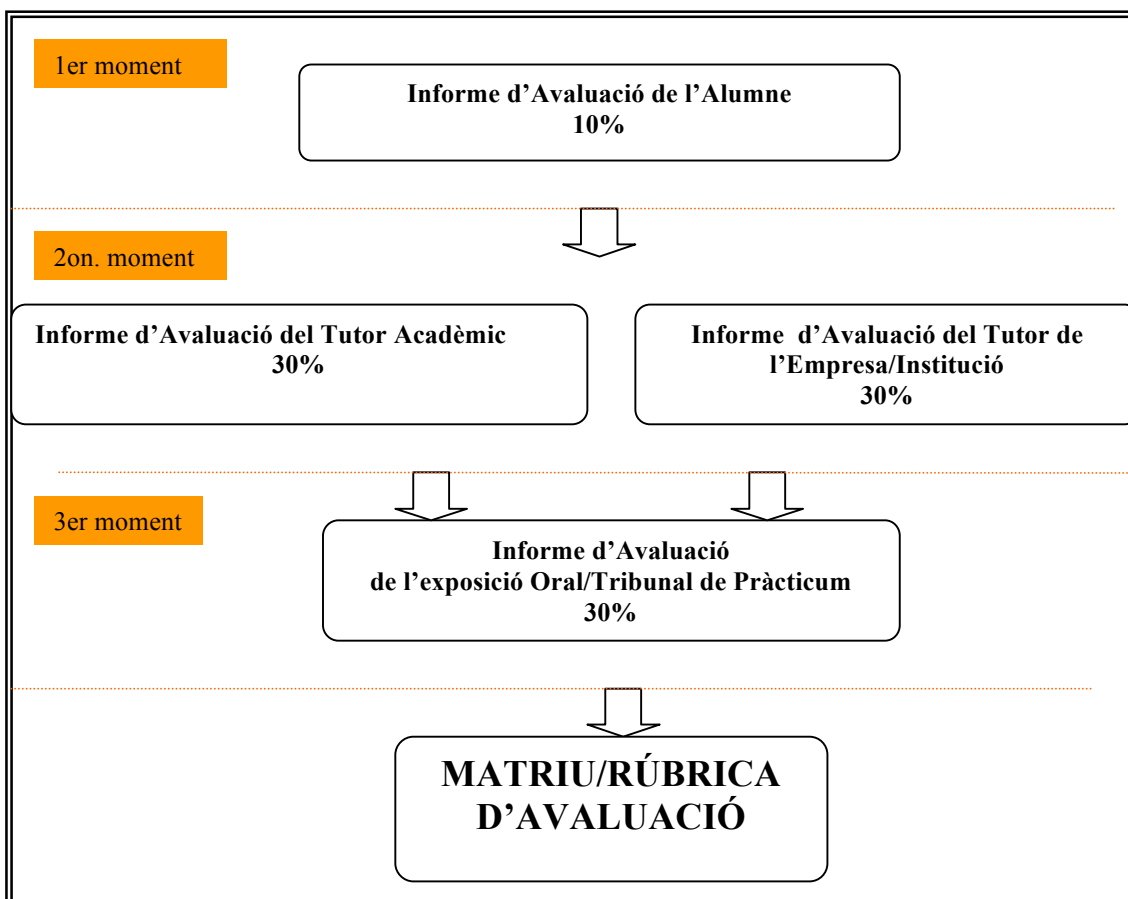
1er moment

Informe d'Avaluació de l'Alumne
10%

2on. moment

Informe d'Avaluació del Tutor Acadèmic
30%

Informe d'Avaluació del Tutor de l'Empresa/Institució
30%

3er moment

Informe d'Avaluació de l'exposició Oral/Tribunal de Pràcticum
30%

MATRIU/RÚBRICA D'AVALUACIÓ